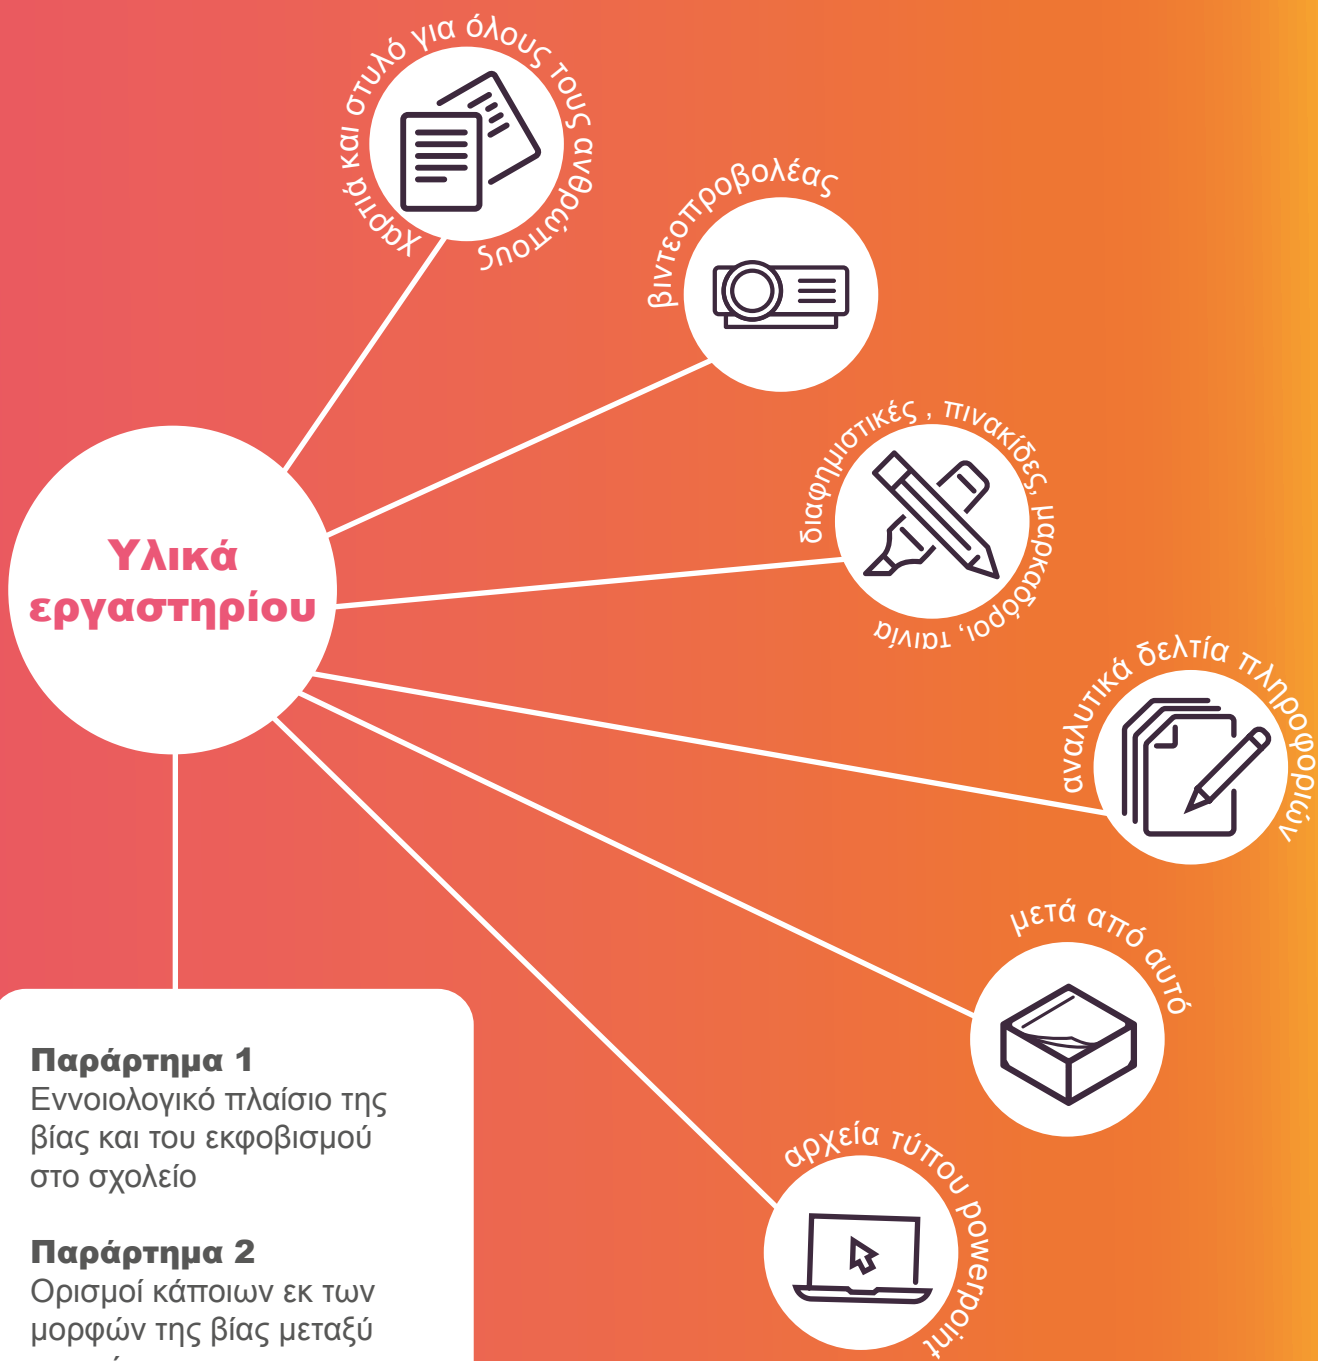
Υλικά εργαστηρίου

χαρτιά και στυλό για όλους τους ανθρώπους

βιντεοπροβολέας

διαφημιστικές, πινακίδες, μαρκαδόροι, ταινία

αναλυτικά δελτία πληροφοριών

μετά από αυτό

αρχεία τύπου powerpoint

Παράρτημα 1
Εννοιολογικό πλαίσιο της βίας και του εκφοβισμού στο σχολείο

Παράρτημα 2
Ορισμοί κάποιων εκ των μορφών της βίας μεταξύ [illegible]